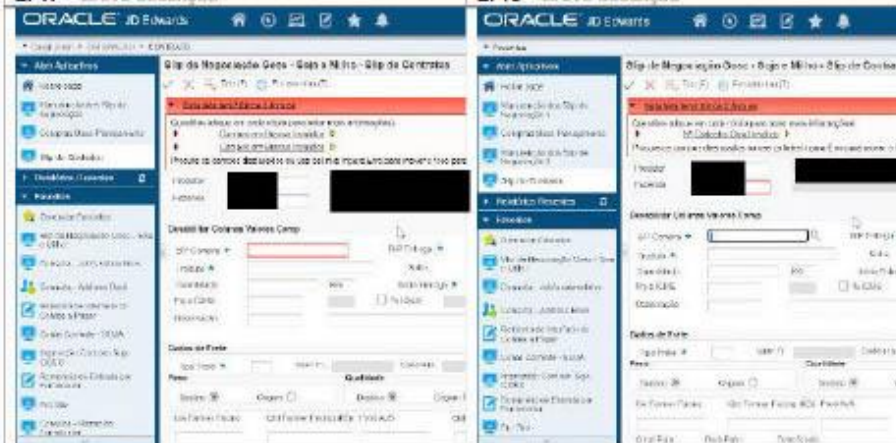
ORACLE JD Edwards

Abrir Aplicativos

Slip de Negociação Grãos - Soja e Milho - Slip de Contratos

Desabilitar Colunas Valores Comp

SIP Compra

Dados de Frete

ORACLE JD Edwards

Abrir Aplicativos

Slip de Negociação Grãos - Soja e Milho - Slip de Contratos

Desabilitar Colunas Valores Comp

SIP Compra

Dados de Frete